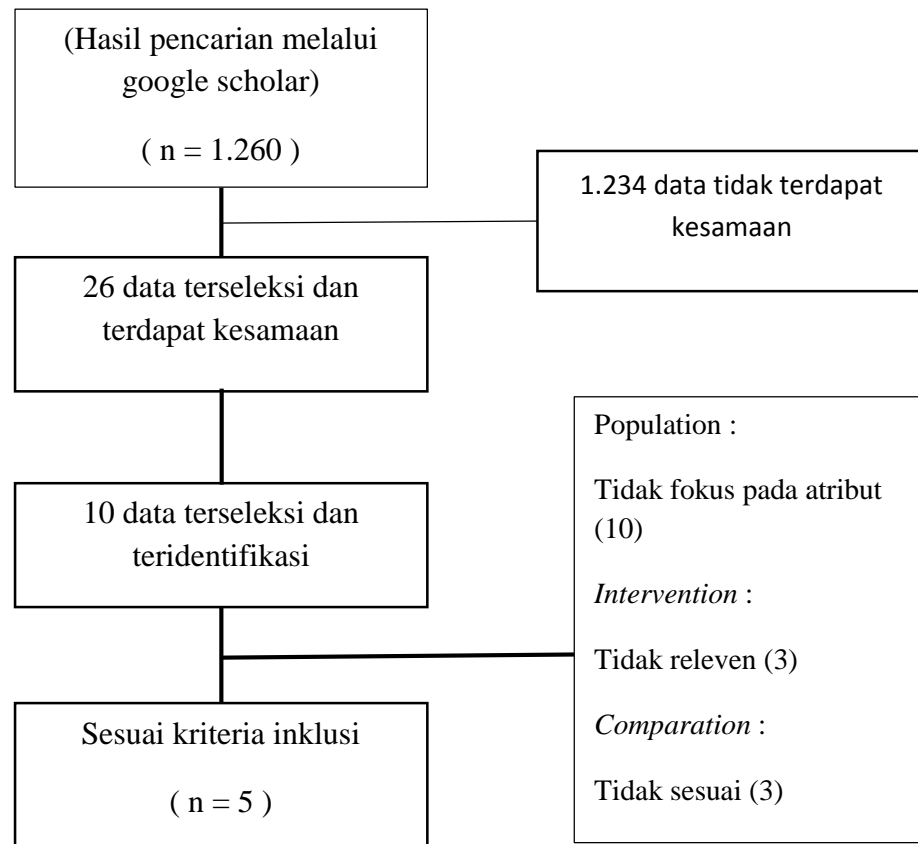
(Hasil pencarian melalui google scholar)

( n = 1.260 )

1.234 data tidak terdapat kesamaan

26 data terseleksi dan terdapat kesamaan

10 data terseleksi dan teridentifikasi

Population :

Tidak fokus pada atribut (10)

*Intervention* :

Tidak releven (3)

*Comparation* :

Tidak sesuai (3)

Sesuai kriteria inklusi

( n = 5 )